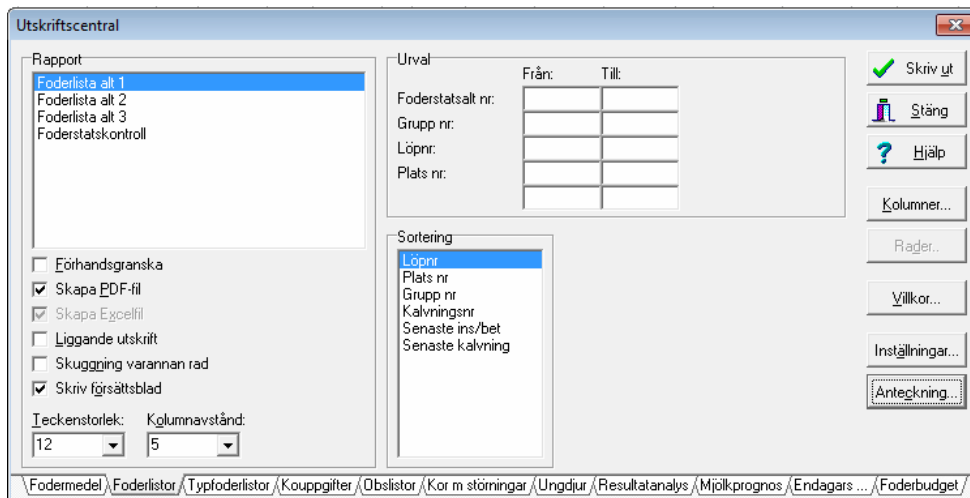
Utskriftscentral

Rapport
Foderlista alt 1
Foderlista alt 2
Foderlista alt 3
Foderstatskontroll

Förhandsgranska
Skapa PDF-fil
Skapa Excelfil
Liggande utskrift
Skuggning varannan rad
Skriv försättsblad

Teckenstorlek: 12
Kolumnavstånd: 5

Urval
Från: Till:
Foderstatsalt nr:
Grupp nr:
Löpnr:
Plats nr:

Sortering
Löpnr
Plats nr
Grupp nr
Kalvningsnr
Senaste ins/bet
Senaste kalvning

Skriv ut
Stäng
Hjälp
Kolumner...
Rader..
Villkor...
Inställningar...
Anteckning...

Fodermedel | Foderlistor | Typfoderlistor | Kouppgifter | Obslistor | Kor m störningar | Ungdjur | Resultatanalys | Mjölkprognos | Endagars ... | Foderbudget